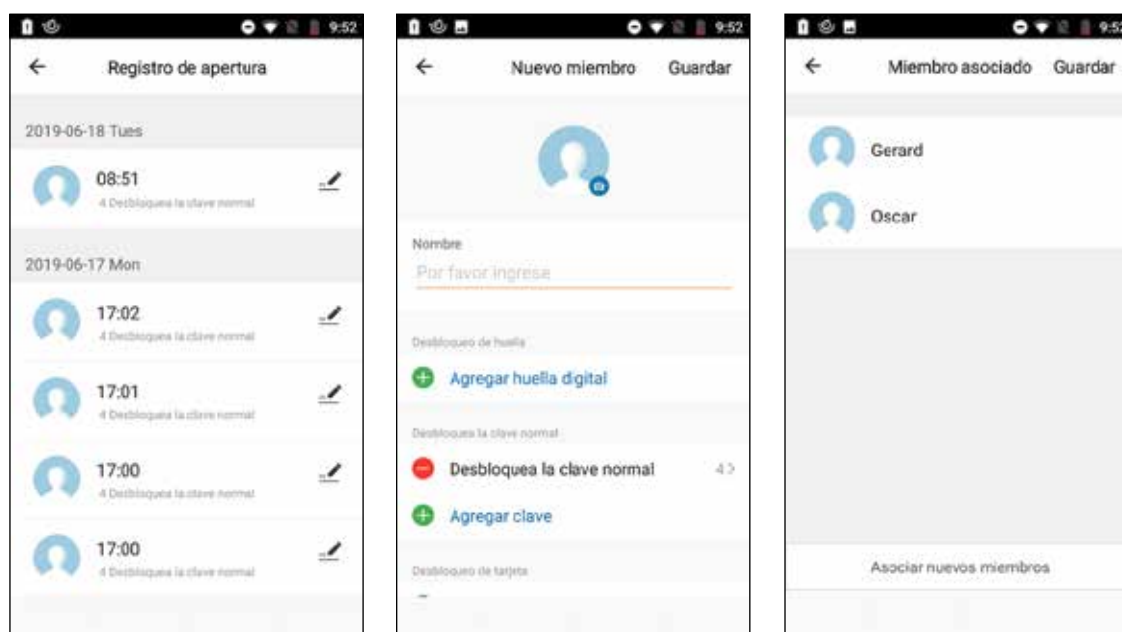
9:52

Registro de apertura

2019-06-18 Tues

08:51
4 Desbloquea la clave normal

2019-06-17 Mon

17:02
4 Desbloquea la clave normal

17:01
4 Desbloquea la clave normal

17:00
4 Desbloquea la clave normal

17:00
4 Desbloquea la clave normal

9:52

Nuevo miembro Guardar

Nombre
Por favor ingrese

Desbloqueo de huella

Agregar huella digital

Desbloquea la clave normal

Desbloquea la clave normal 4 >

Agregar clave

Desbloqueo de tarjeta

9:52

Miembro asociado Guardar

Gerard

Oscar

Asociar nuevos miembros